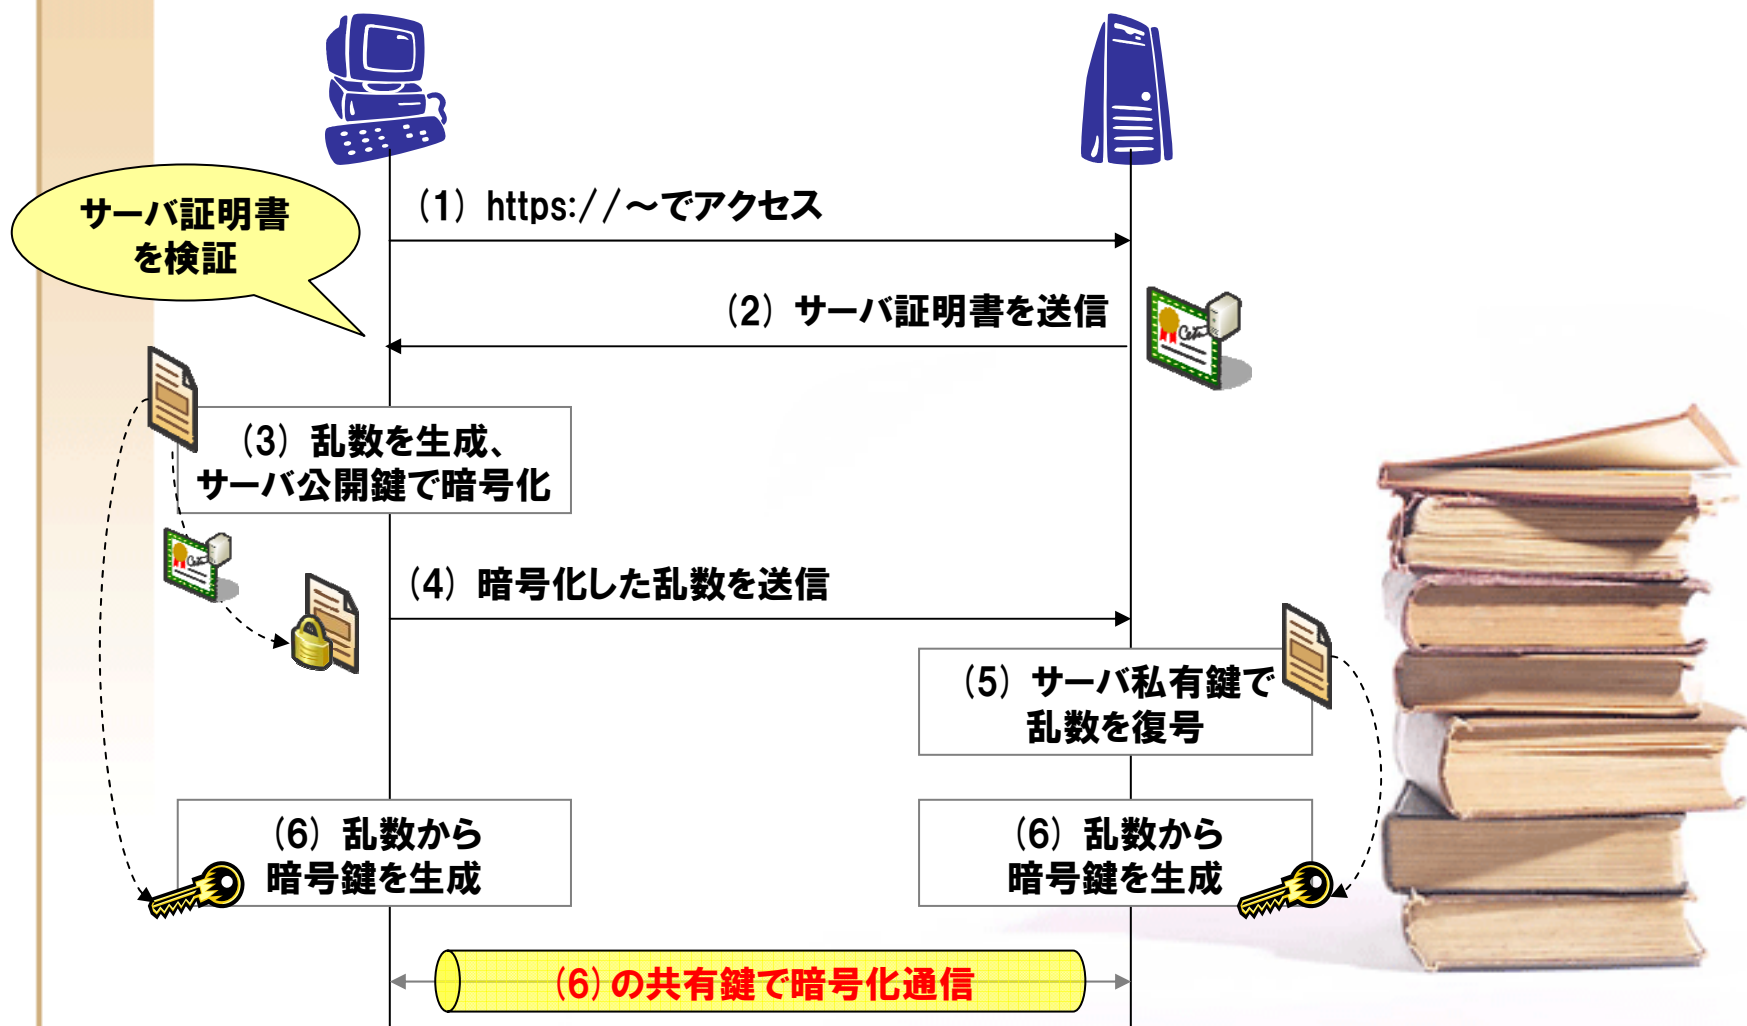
サーバ証明書を検証

（1）https://～でアクセス

（2）サーバ証明書を送信

（3）乱数を生成、サーバ公開鍵で暗号化

（4）暗号化した乱数を送信

（5）サーバ私有鍵で乱数を復号

（6）乱数から暗号鍵を生成

（6）乱数から暗号鍵を生成

（6）の共有鍵で暗号化通信